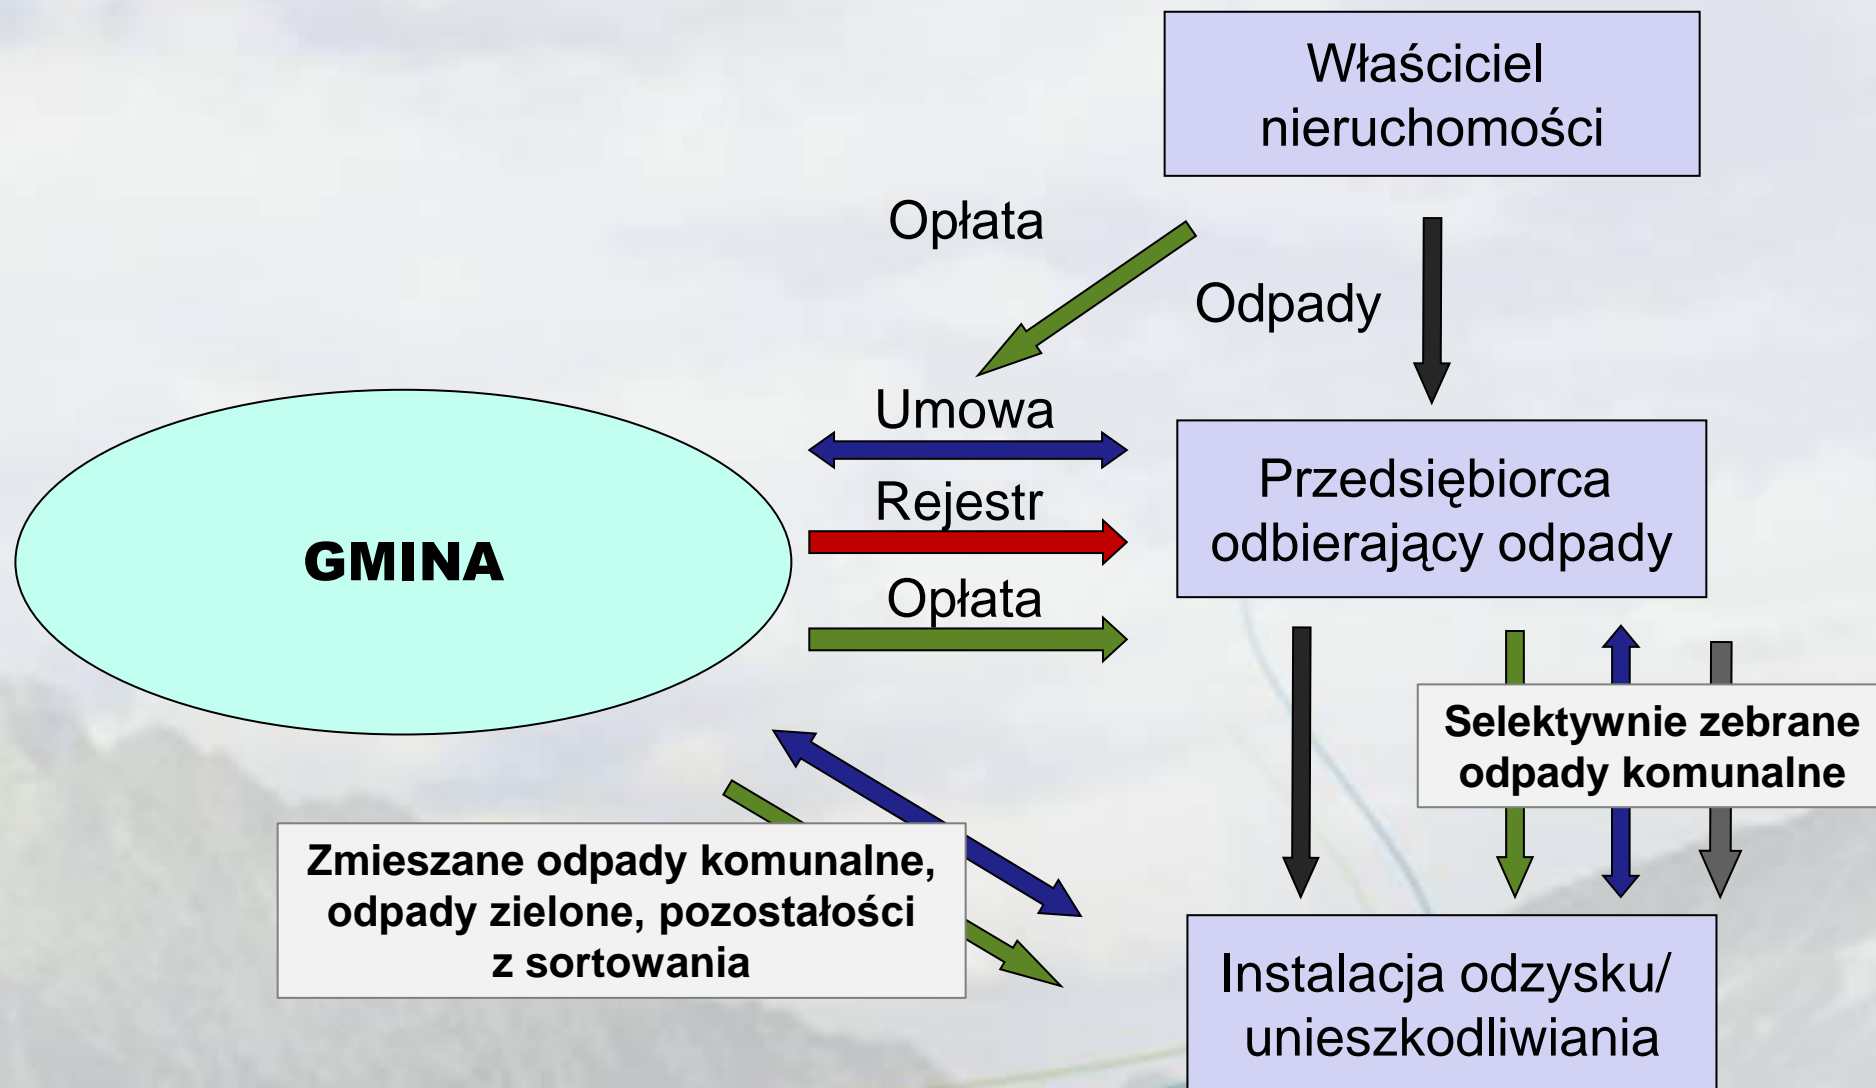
Właściciel nieruchomości

Opłata

Odpady

GMINA

Umowa

Rejestr

Opłata

Przedsiębiorca odbierający odpady

Selektywnie zebrane odpady komunalne

Zmieszane odpady komunalne, odpady zielone, pozostałości z sortowania

Instalacja odzysku/ unieszkodliwiania